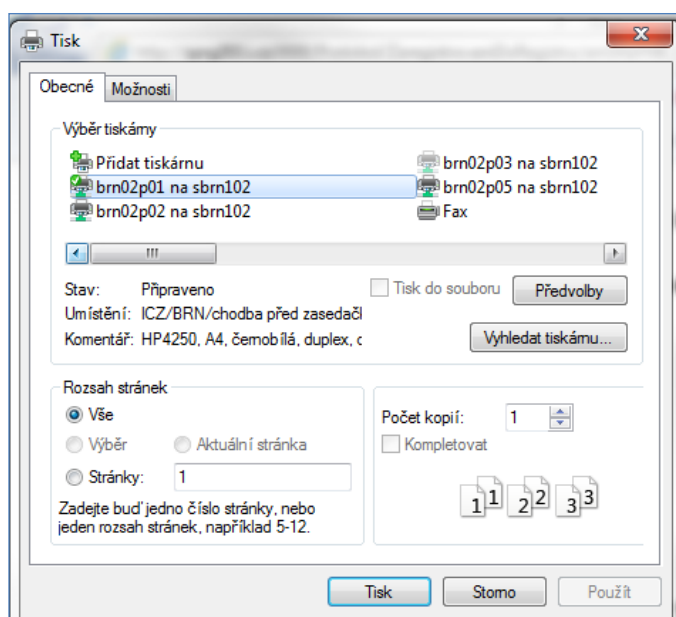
Tisk

Obecné | Možnosti

Výběr tiskárny

Přidat tiskárnu
brn02p01 na sbrn102
brn02p02 na sbrn102
brn02p03 na sbrn102
brn02p05 na sbrn102
Fax

III

Stav: Připraveno
Umístění: ICZ/BRN/chodba před zasedačl
Komentář: HP4250, A4, černobílá, duplex, c

Tisk do souboru
Předvolby
Vyhledat tiskárnu...

Rozsah stránek
Vše
Výběr
Aktuální stránka
Stránky: 1
Zadejte buď jedno číslo stránky, nebo jeden rozsah stránek, například 5-12.

Počet kopií: 1
Kompletovat

1 1 2 2 3 3

Tisk
Storno
Použít